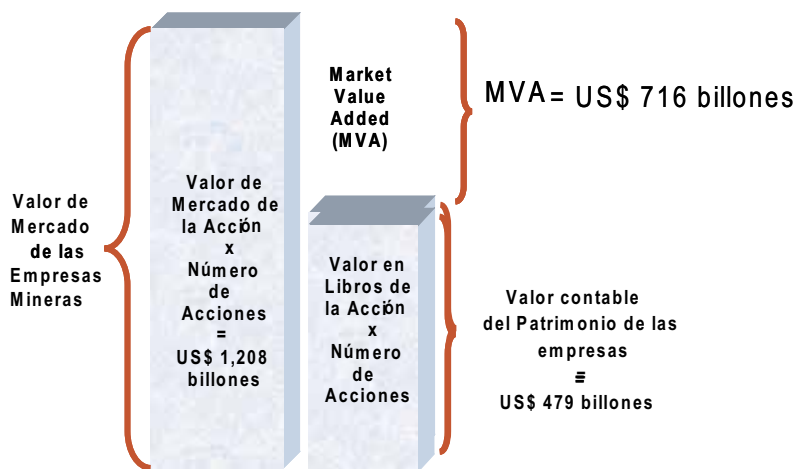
Valor de Mercado de las Empresas Mineras

Valor de Mercado de la Acción x Número de Acciones = US$ 1,208 billones

Market Value Added (MVA)

MVA = US$ 716 billones

Valor en Libros de la Acción x Número de Acciones

Valor contable del Patrimonio de las empresas = US$ 479 billones